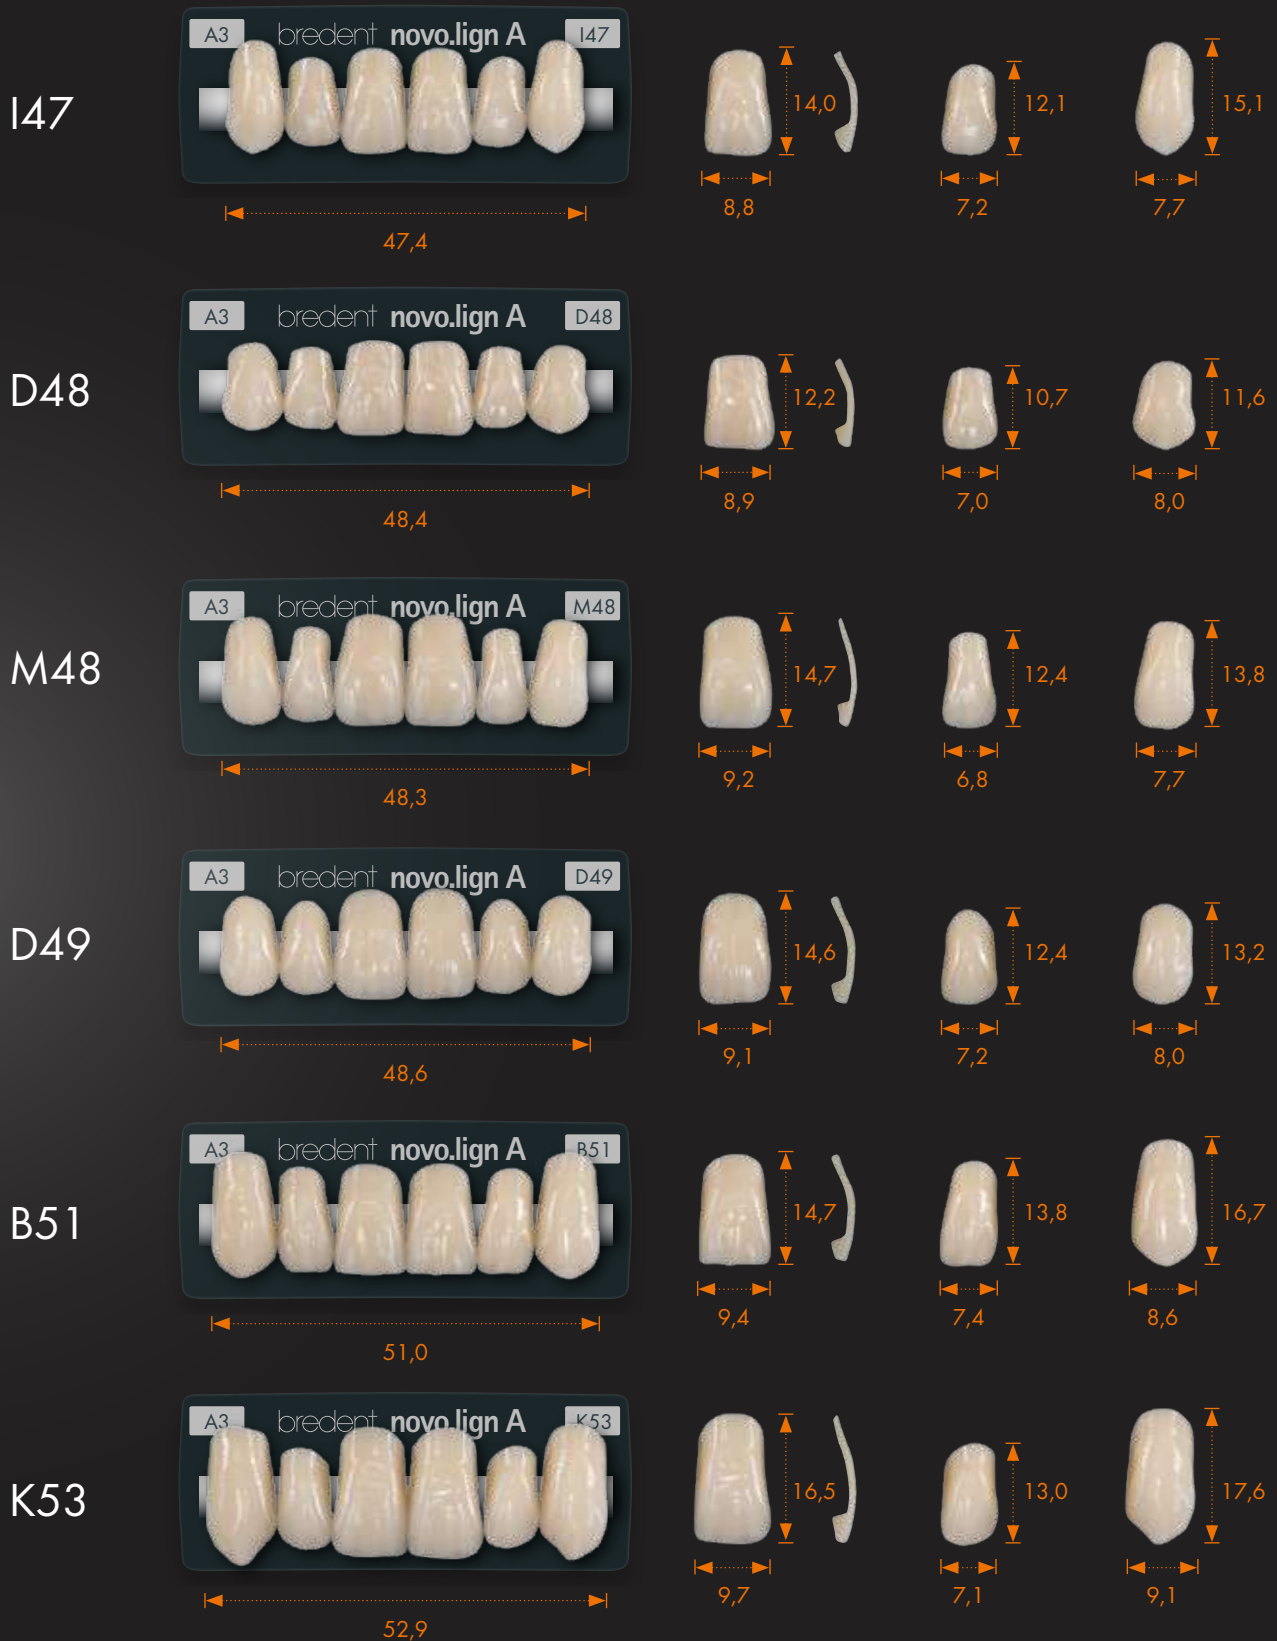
I47

A3 bredent novo.lign A I47

47,4

14,0
8,8
12,1
7,2
15,1
7,7

D48

A3 bredent novo.lign A D48

48,4

12,2
8,9
10,7
7,0
11,6
8,0

M48

A3 bredent novo.lign A M48

48,3

14,7
9,2
12,4
6,8
13,8
7,7

D49

A3 bredent novo.lign A D49

48,6

14,6
9,1
12,4
7,2
13,2
8,0

B51

A3 bredent novo.lign A B51

51,0

14,7
9,4
13,8
7,4
16,7
8,6

K53

A3 bredent novo.lign A K53

52,9

16,5
9,7
13,0
7,1
17,6
9,1